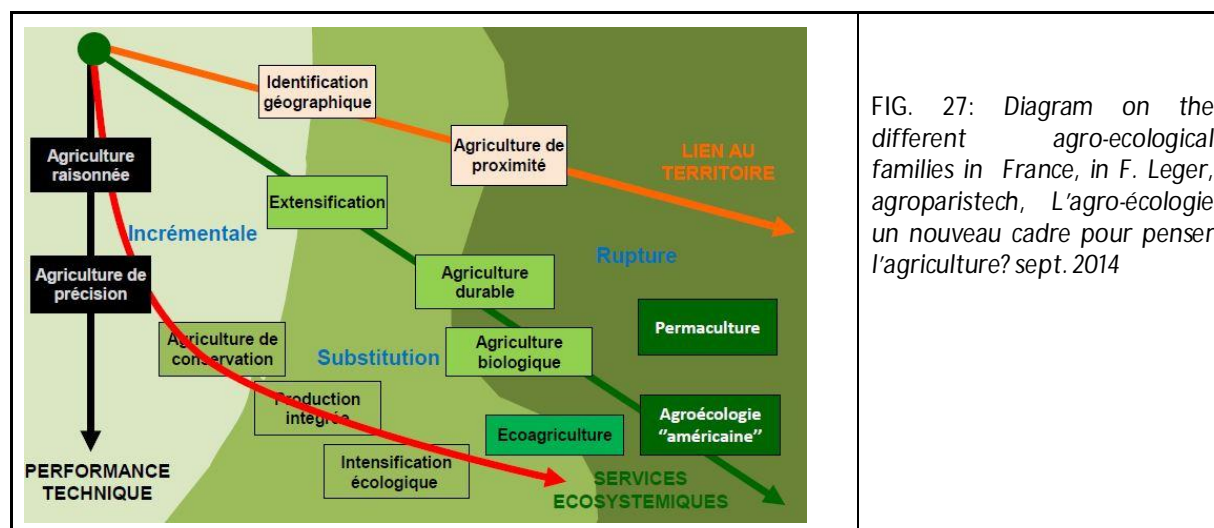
Identification géographique

Agriculture de proximité

LIEN AU TERRITOIRE

Agriculture raisonnée

Extensification

Incrémentale

Rupture

Agriculture de précision

Agriculture durable

Permaculture

Agriculture de conservation

Substitution

Agriculture biologique

Production intégrée

Agroécologie "américaine"

Ecoagriculture

Intensification écologique

PERFORMANCE TECHNIQUE

SERVICES ECOSYSTEMIQUES

FIG. 27: *Diagram on the different agro-ecological families in France, in F. Leger, agroparistech, L'agro-écologie un nouveau cadre pour penser l'agriculture? sept. 2014*